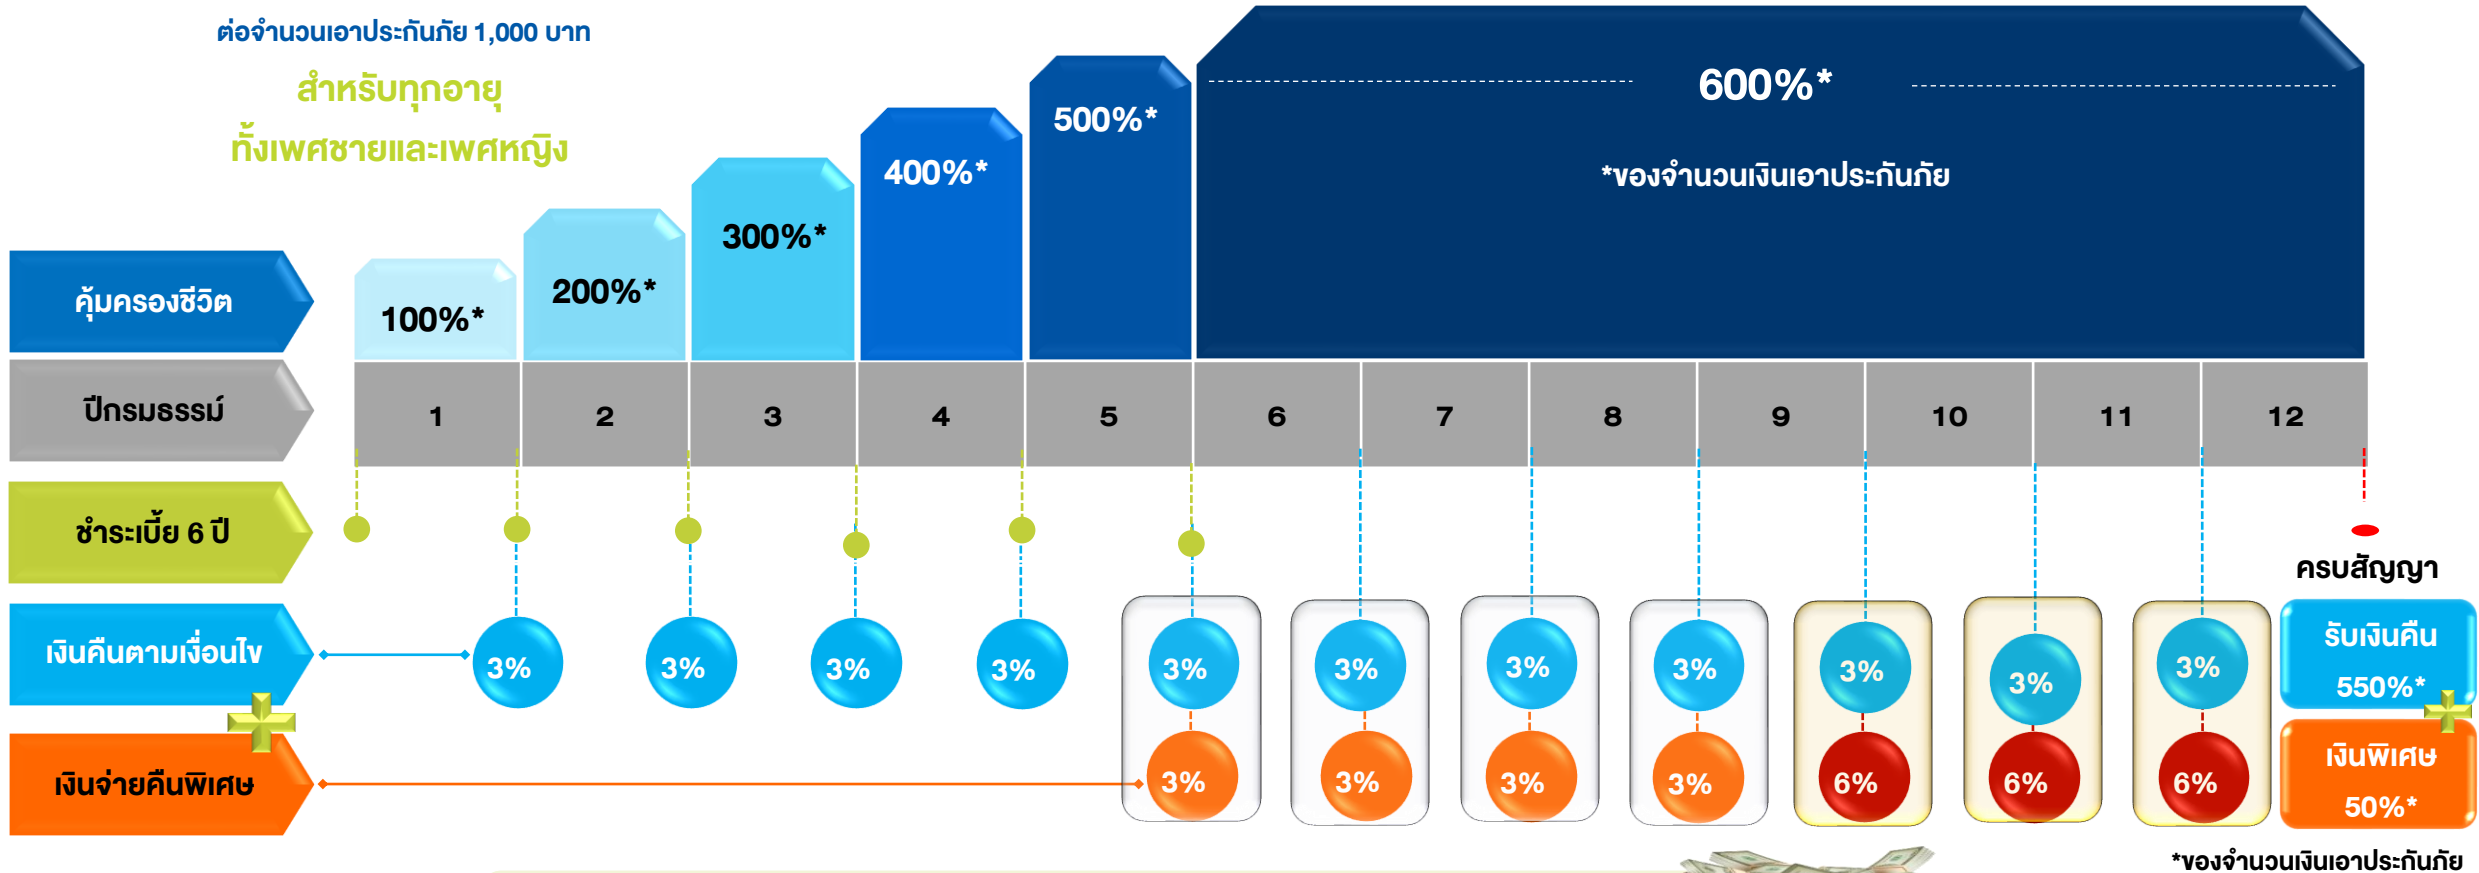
ต่อจำนวนเอาประกันภัย 1,000 บาท

สำหรับทุกอายุ
ทั้งเพศชายและเพศหญิง

คุ้มครองชีวิต

100%*

200%*

300%*

400%*

500%*

600%*

*ของจำนวนเงินเอาประกันภัย

ปีกรมธรรม์

| 1 | 2 | 3 | 4 | 5 | 6 | 7 | 8 | 9 | 10 | 11 | 12 |
|---|---|---|---|---|---|---|---|---|---|---|---|

ชำระเบี้ย 6 ปี

ครบสัญญา

เงินคืนตามเงื่อนไข

3% 3% 3% 3% 3% 3% 3% 3% 3% 3% 3%

รับเงินคืน 550%*

เงินจ่ายคืนพิเศษ

3% 3% 3% 3% 6% 6% 6%

เงินพิเศษ 50%*

*ของจำนวนเงินเอาประกันภัย